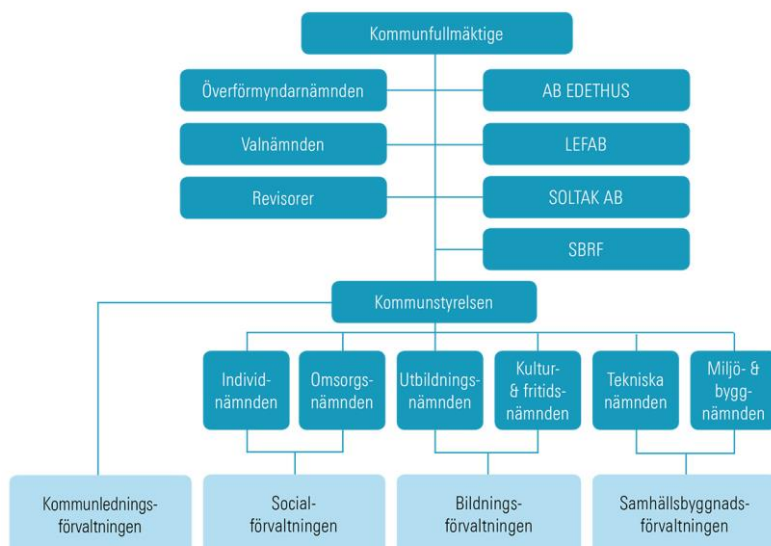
Kommunfullmäktige

Överförmyndarnämnden

AB EDETHUS

Valnämnden

LEFAB

Revisorer

SOLTAK AB

SBRF

Kommunstyrelsen

Individnämnden

Omsorgsnämnden

Utbildningsnämnden

Kultur- & fritidsnämnden

Tekniska nämnden

Miljö- & byggnämnden

Kommunledningsförvaltningen

Socialförvaltningen

Bildningsförvaltningen

Samhällsbyggnadsförvaltningen